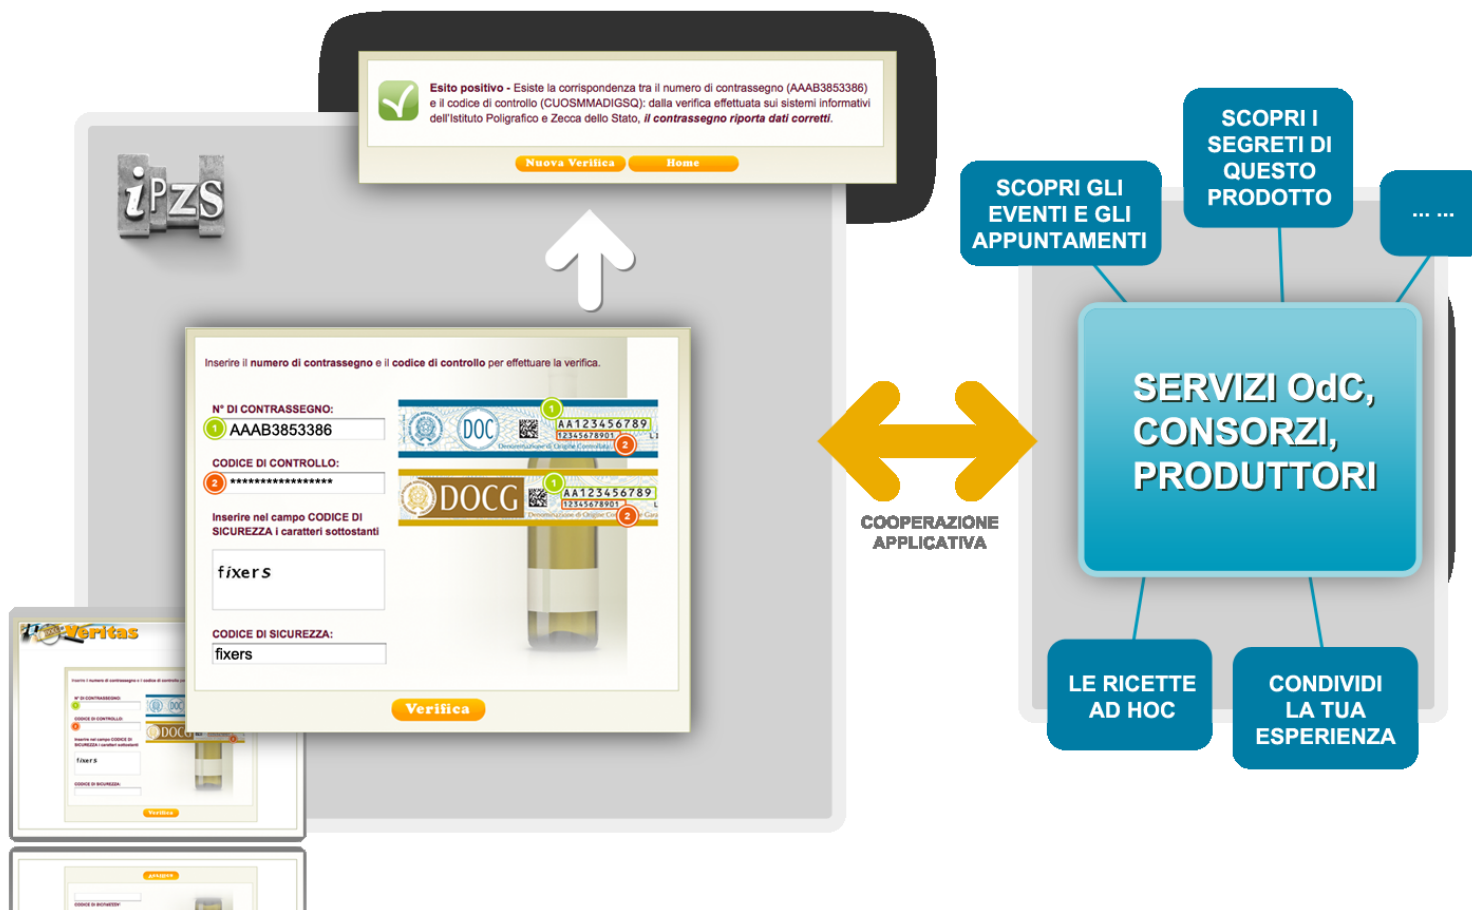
**Esito positivo** - Esiste la corrispondenza tra il numero di contrassegno (AAAB3853386) e il codice di controllo (CUOSMMADIGSQ): dalla verifica effettuata sui sistemi informativi dell'Istituto Poligrafico e Zecca dello Stato, *il contrassegno riporta dati corretti.*

Nuova Verifica Home

iPZS

Inserire il **numero di contrassegno** e il **codice di controllo** per effettuare la verifica.

N° DI CONTRASSEGNO:
1 AAAB3853386

CODICE DI CONTROLLO:
2 ******************

Inserire nel campo CODICE DI SICUREZZA i caratteri sottostanti

fixers

CODICE DI SICUREZZA:
fixers

Verifica

DOC 1 AA123456789 12345678901 2

DOCG 1 AA123456789 12345678901 2

Veritas

COOPERAZIONE APPLICATIVA

SCOPRI GLI EVENTI E GLI APPUNTAMENTI

SCOPRI I SEGRETI DI QUESTO PRODOTTO

... ...

SERVIZI OdC, CONSORZI, PRODUTTORI

LE RICETTE AD HOC

CONDIVIDI LA TUA ESPERIENZA